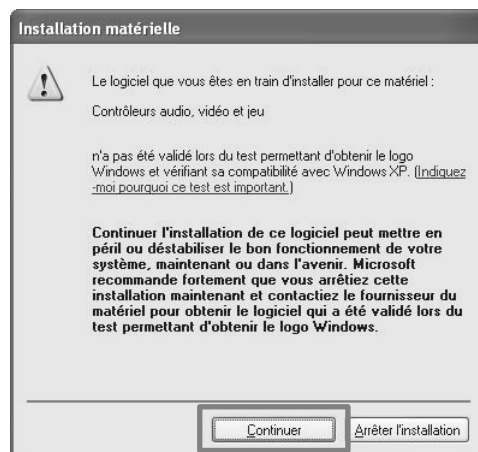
Installation matérielle

Le logiciel que vous êtes en train d'installer pour ce matériel :

Contrôleurs audio, vidéo et jeu

n'a pas été validé lors du test permettant d'obtenir le logo Windows et vérifiant sa compatibilité avec Windows XP. (Indiquez-moi pourquoi ce test est important.)

Continuer l'installation de ce logiciel peut mettre en péril ou déstabiliser le bon fonctionnement de votre système, maintenant ou dans l'avenir. Microsoft recommande fortement que vous arrêtiez cette installation maintenant et contactiez le fournisseur du matériel pour obtenir le logiciel qui a été validé lors du test permettant d'obtenir le logo Windows.

Continuer

Arrêter l'installation